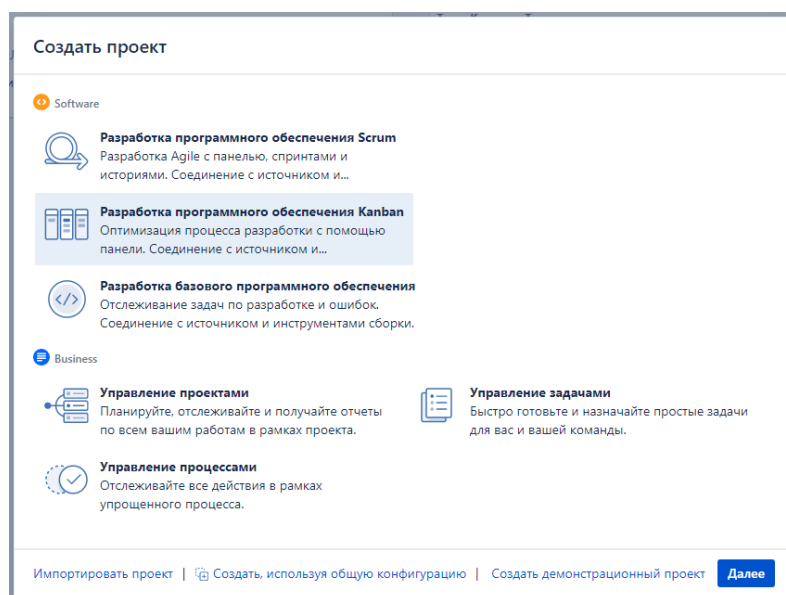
Создать проект

Software

Разработка программного обеспечения Scrum
Разработка Agile с панелью, спринтами и историями. Соединение с источником и...

Разработка программного обеспечения Kanban
Оптимизация процесса разработки с помощью панели. Соединение с источником и...

Разработка базового программного обеспечения
Отслеживание задач по разработке и ошибок. Соединение с источником и инструментами сборки.

Business

Управление проектами
Планируйте, отслеживайте и получайте отчеты по всем вашим работам в рамках проекта.

Управление задачами
Быстро готовьте и назначайте простые задачи для вас и вашей команды.

Управление процессами
Отслеживайте все действия в рамках упрощенного процесса.

Импортировать проект | Создать, используя общую конфигурацию | Создать демонстрационный проект Далее